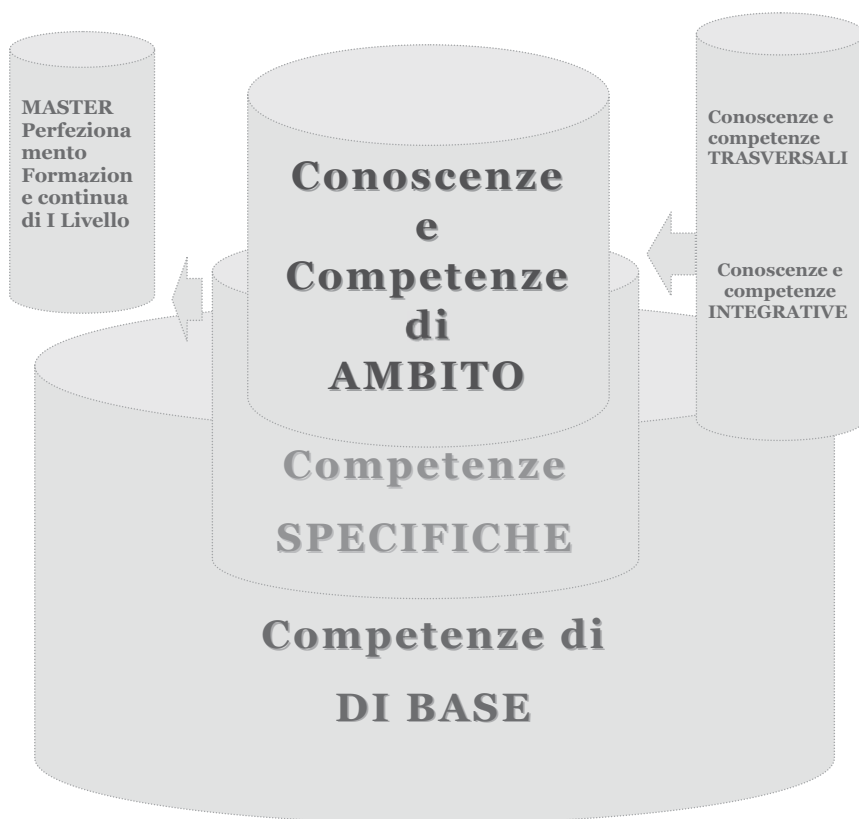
MASTER Perfeziona mento Formazion e continua di I Livello

Conoscenze e Competenze di AMBITO

Conoscenze e competenze TRASVERSALI

Conoscenze e competenze INTEGRATIVE

Competenze SPECIFICHE

Competenze di DI BASE